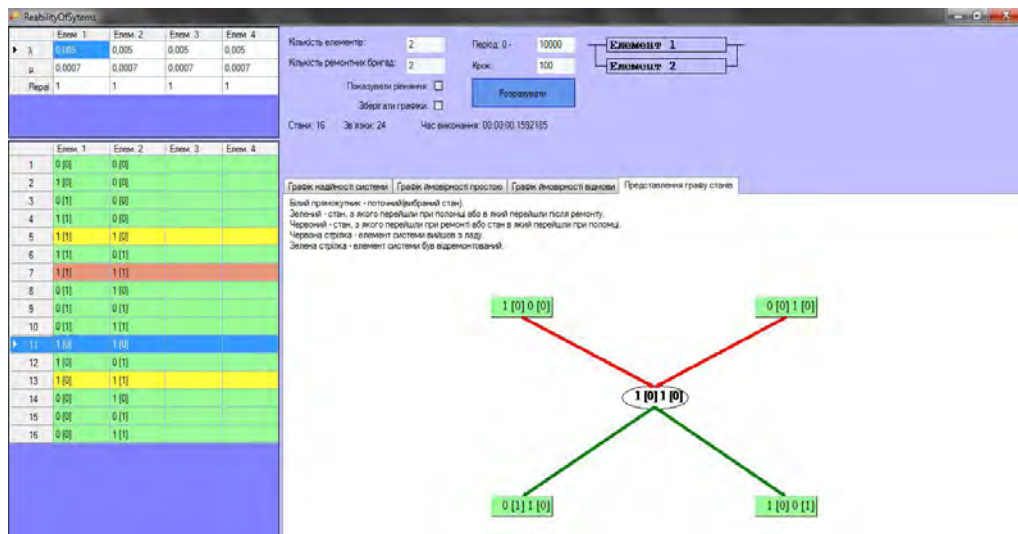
ReabilityOfSytems

| | Елем. 1 | Елем. 2 | Елем. 3 | Елем. 4 |
|---|---|---|---|---|
| λ | 0,005 | 0,005 | 0,005 | 0,005 |
| μ | 0,0007 | 0,0007 | 0,0007 | 0,0007 |
| Repai | 1 | 1 | 1 | 1 |

| | Елем. 1 | Елем. 2 | Елем. 3 | Елем. 4 |
|---|---|---|---|---|
| 1 | 0 [0] | 0 [0] | | |
| 2 | 1 [0] | 0 [0] | | |
| 3 | 0 [1] | 0 [0] | | |
| 4 | 1 [1] | 0 [0] | | |
| 5 | 1 [1] | 1 [0] | | |
| 6 | 1 [1] | 0 [1] | | |
| 7 | 1 [1] | 1 [1] | | |
| 8 | 0 [1] | 1 [0] | | |
| 9 | 0 [1] | 0 [1] | | |
| 10 | 0 [1] | 1 [1] | | |
| 11 | 1 [0] | 1 [0] | | |
| 12 | 1 [0] | 0 [1] | | |
| 13 | 1 [0] | 1 [1] | | |
| 14 | 0 [0] | 1 [0] | | |
| 15 | 0 [0] | 0 [1] | | |
| 16 | 0 [0] | 1 [1] | | |

Кількість елементів: 2
Кількість ремонтних бригад: 2
Показувати рішення
Зберігати графіки
Період: 0 - 10000
Крок: 100
Розрахувати
Елемент 1
Елемент 2
Станів: 16 Зв'язків: 24 Час виконання: 00:00:00.1592185

Графік надійності системи | Графік ймовірності простою | Графік ймовірності відмови | Представлення графу станів

Білий прямокутник - поточний(вибраний стан).
Зелений - стан, з якого перейшли при поломці або в який перейшли після ремонту.
Червоний - стан, з якого перейшли при ремонті або стан в який перейшли при поломці.
Червона стрілка - елемент системи вийшов з ладу.
Зелена стрілка - елемент системи був відремонтований.

1 [0] 0 [0]
0 [0] 1 [0]
1 [0] 1 [0]
0 [1] 1 [0]
1 [0] 0 [1]